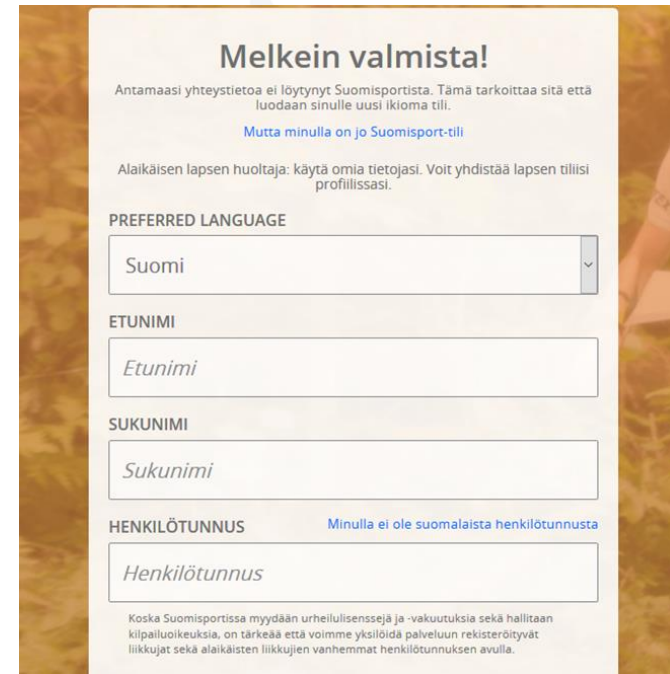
Melkein valmista!

Antamaasi yhteystietoa ei löytynyt Suomisportista. Tämä tarkoittaa sitä että luodaan sinulle uusi ikioma tili.

Mutta minulla on jo Suomisport-tili

Alaikäisen lapsen huoltaja: käytä omia tietojasi. Voit yhdistää lapsen tiliisi profiilissasi.

PREFERRED LANGUAGE

Suomi

ETUNIMI

Etunimi

SUKUNIMI

Sukunimi

HENKILÖTUNNUS

Minulla ei ole suomalaista henkilötunnusta

Henkilötunnus

Koska Suomisportissa myydään urheilulisenssejä ja -vakuutuksia sekä hallitaan kilpailuoikeuksia, on tärkeää että voimme yksilöidä palveluun rekisteröityvät liikkujat sekä alaikäisten liikkujien vanhemmat henkilötunnuksen avulla.